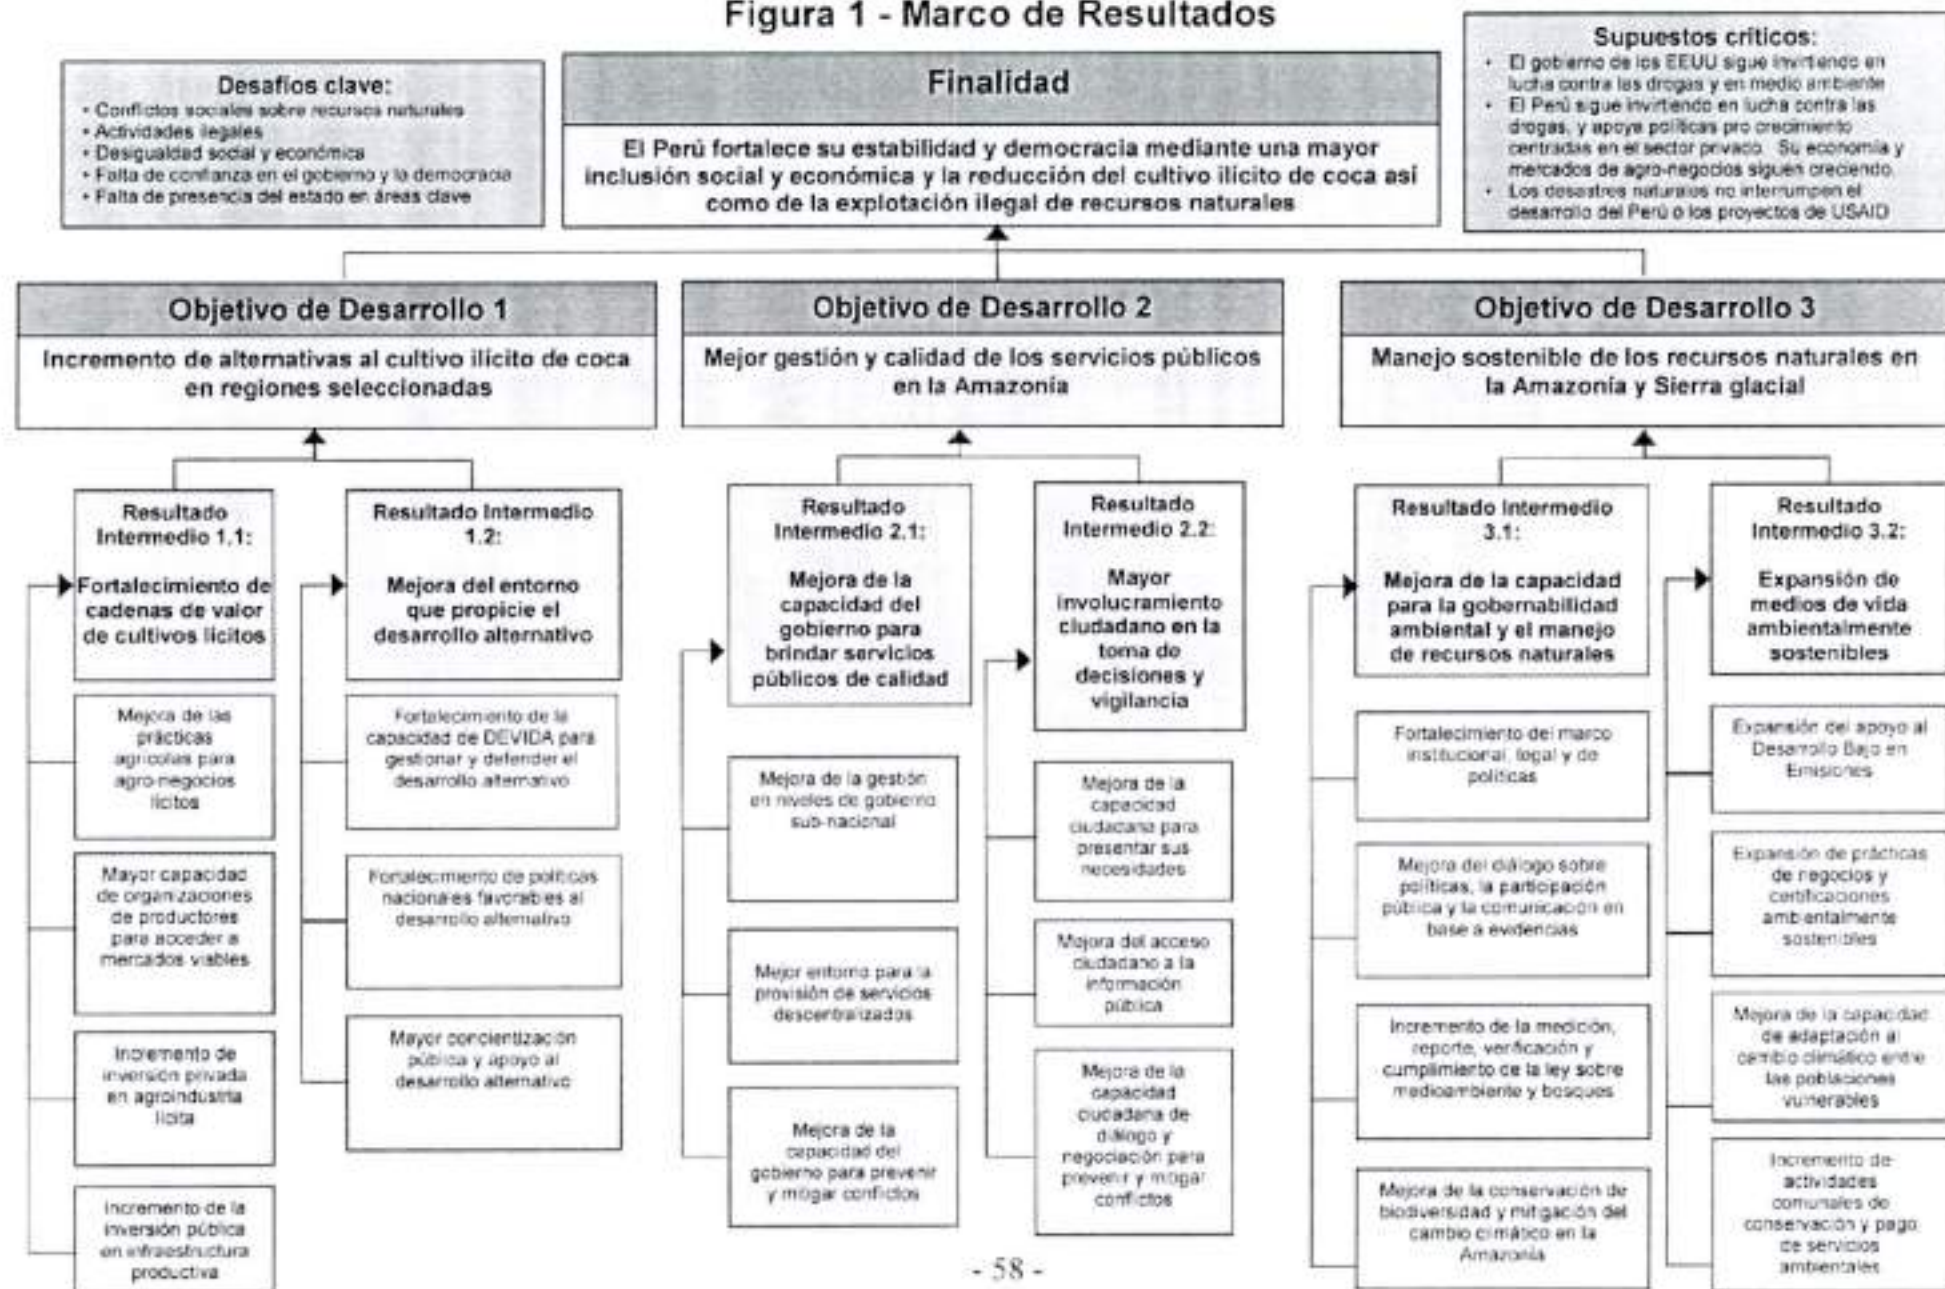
Figura 1 - Marco de Resultados

Desafíos clave:
• Conflictos sociales sobre recursos naturales
• Actividades ilegales
• Desigualdad social y económica
• Falta de confianza en el gobierno y la democracia
• Falta de presencia del estado en áreas clave

Finalidad

El Perú fortalece su estabilidad y democracia mediante una mayor inclusión social y económica y la reducción del cultivo ilícito de coca así como de la explotación ilegal de recursos naturales

Supuestos críticos:
• El gobierno de los EEUU sigue invirtiendo en lucha contra las drogas y en medio ambiente
• El Perú sigue invirtiendo en lucha contra las drogas, y apoye políticas pro crecimiento centradas en el sector privado. Su economía y mercados de agro-negocios siguen creciendo.
• Los desastres naturales no interrumpen el desarrollo del Perú o los proyectos de USAID

Objetivo de Desarrollo 1

Incremento de alternativas al cultivo ilícito de coca en regiones seleccionadas

Resultado Intermedio 1.1:

Fortalecimiento de cadenas de valor de cultivos lícitos

Mejora de las prácticas agrícolas para agro-negocios lícitos

Mayor capacidad de organizaciones de productores para acceder a mercados viables

Incremento de inversión privada en agroindustria lícita

Incremento de la inversión pública en infraestructura productiva

Resultado Intermedio 1.2:

Mejora del entorno que propicie el desarrollo alternativo

Fortalecimiento de la capacidad de DEVIDA para gestionar y defender el desarrollo alternativo

Fortalecimiento de políticas nacionales favorables al desarrollo alternativo

Mayor concientización pública y apoyo al desarrollo alternativo

Objetivo de Desarrollo 2

Mejor gestión y calidad de los servicios públicos en la Amazonía

Resultado Intermedio 2.1:

Mejora de la capacidad del gobierno para brindar servicios públicos de calidad

Mejora de la gestión en niveles de gobierno sub-nacional

Mejor entorno para la provisión de servicios descentralizados

Mejora de la capacidad del gobierno para prevenir y mitigar conflictos

Resultado Intermedio 2.2:

Mayor involucramiento ciudadano en la toma de decisiones y vigilancia

Mejora de la capacidad ciudadana para presentar sus necesidades

Mejora del acceso ciudadano a la información pública

Mejora de la capacidad ciudadana de diálogo y negociación para prevenir y mitigar conflictos

Objetivo de Desarrollo 3

Manejo sostenible de los recursos naturales en la Amazonía y Sierra glacial

Resultado Intermedio 3.1:

Mejora de la capacidad para la gobernabilidad ambiental y el manejo de recursos naturales

Fortalecimiento del marco institucional, legal y de políticas

Mejora del diálogo sobre políticas, la participación pública y la comunicación en base a evidencias

Incremento de la medición, reporte, verificación y cumplimiento de la ley sobre medioambiente y bosques

Mejora de la conservación de biodiversidad y mitigación del cambio climático en la Amazonía

Resultado Intermedio 3.2:

Expansión de medios de vida ambientalmente sostenibles

Expansión del apoyo al Desarrollo Bajo en Emisiones

Expansión de prácticas de negocios y certificaciones ambientalmente sostenibles

Mejora de la capacidad de adaptación al cambio climático entre las poblaciones vulnerables

Incremento de actividades comunales de conservación y pago de servicios ambientales

- 58 -